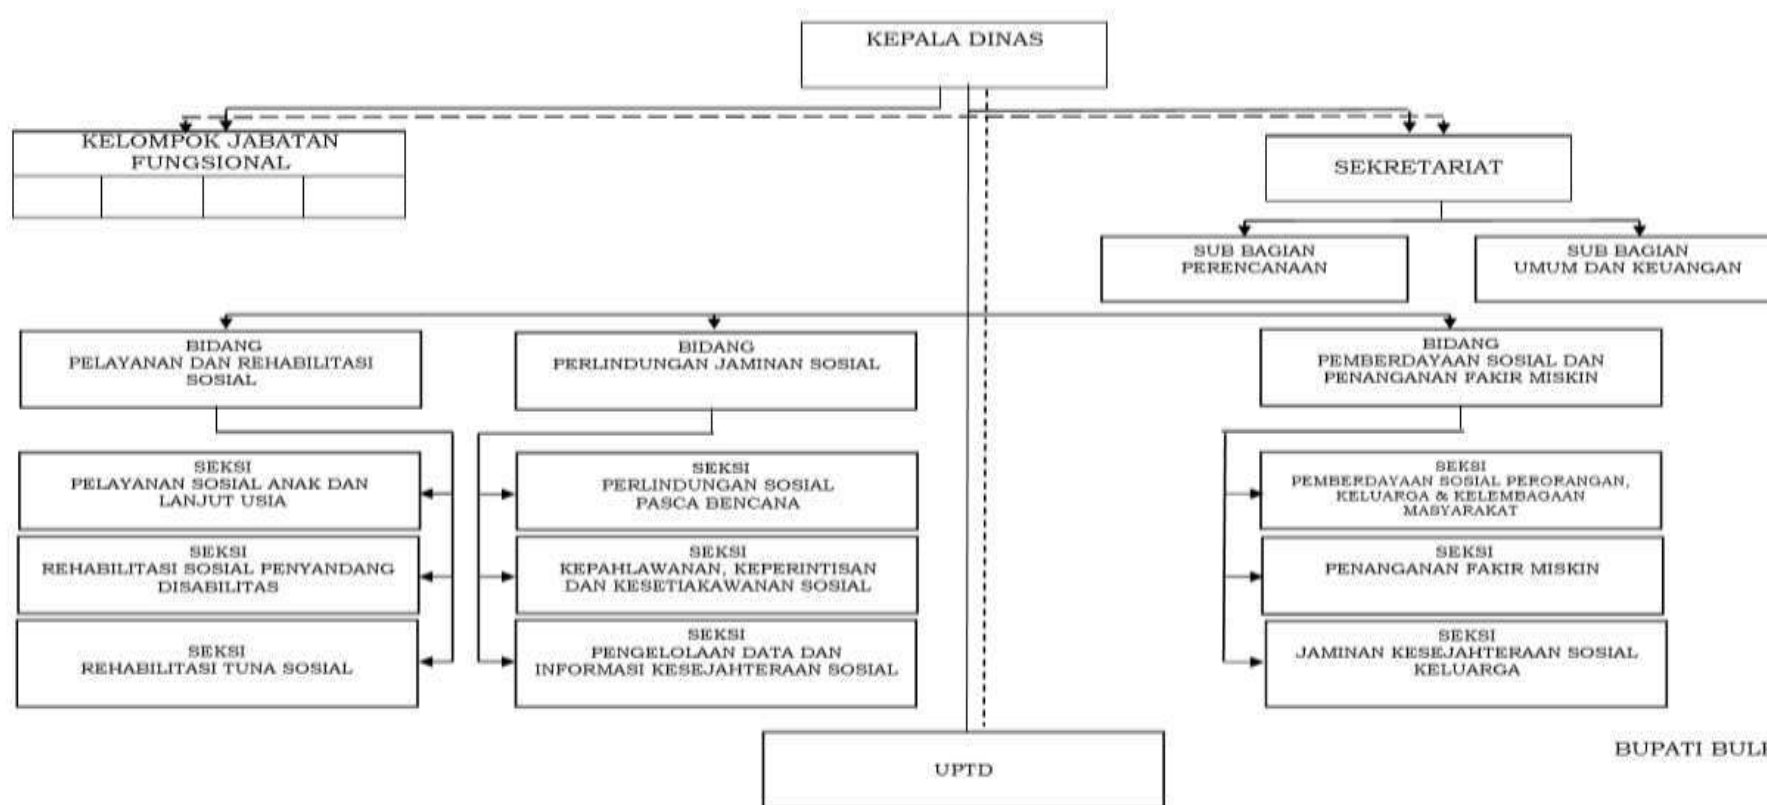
KEPALA DINAS

KELOMPOK JABATAN FUNGSIONAL

SEKRETARIAT

SUB BAGIAN PERENCANAAN

SUB BAGIAN UMUM DAN KEUANGAN

BIDANG PELAYANAN DAN REHABILITASI SOSIAL

BIDANG PERLINDUNGAN JAMINAN SOSIAL

BIDANG PEMBERDAYAAN SOSIAL DAN PENANGANAN FAKIR MISKIN

SEKSI PELAYANAN SOSIAL ANAK DAN LANJUT USIA

SEKSI REHABILITASI SOSIAL PENYANDANG DISABILITAS

SEKSI REHABILITASI TUNA SOSIAL

SEKSI PERLINDUNGAN SOSIAL PASCA BENCANA

SEKSI KEPAHLAWANAN, KEPERINTISAN DAN KESETIAKAWANAN SOSIAL

SEKSI PENGELOLAAN DATA DAN INFORMASI KESEJAHTERAAN SOSIAL

SEKSI PEMBERDAYAAN SOSIAL PERORANGAN, KELUARGA & KELEMBAGAAN MASYARAKAT

SEKSI PENANGANAN FAKIR MISKIN

SEKSI JAMINAN KESEJAHTERAAN SOSIAL KELUARGA

UPTD

BUPATI BUL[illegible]